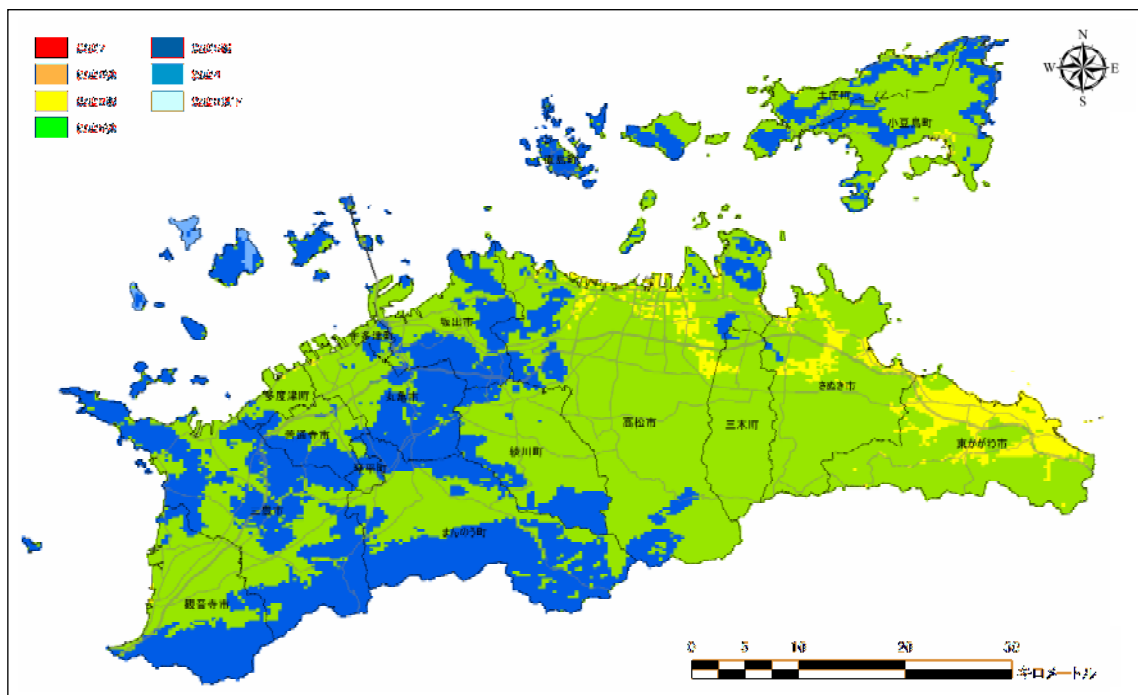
震度7
震度6強
震度6弱
震度5強
震度5弱
震度4
震度3以下

N
W
E
S

土庄町
小豆島町
直島町
坂出市
宇多津町
多度津町
丸亀市
善通寺市
琴平町
綾川町
高松市
三木町
さぬき市
東かがわ市
三豊市
まんのう町
観音寺市

0
5
10
20
30
キロメートル